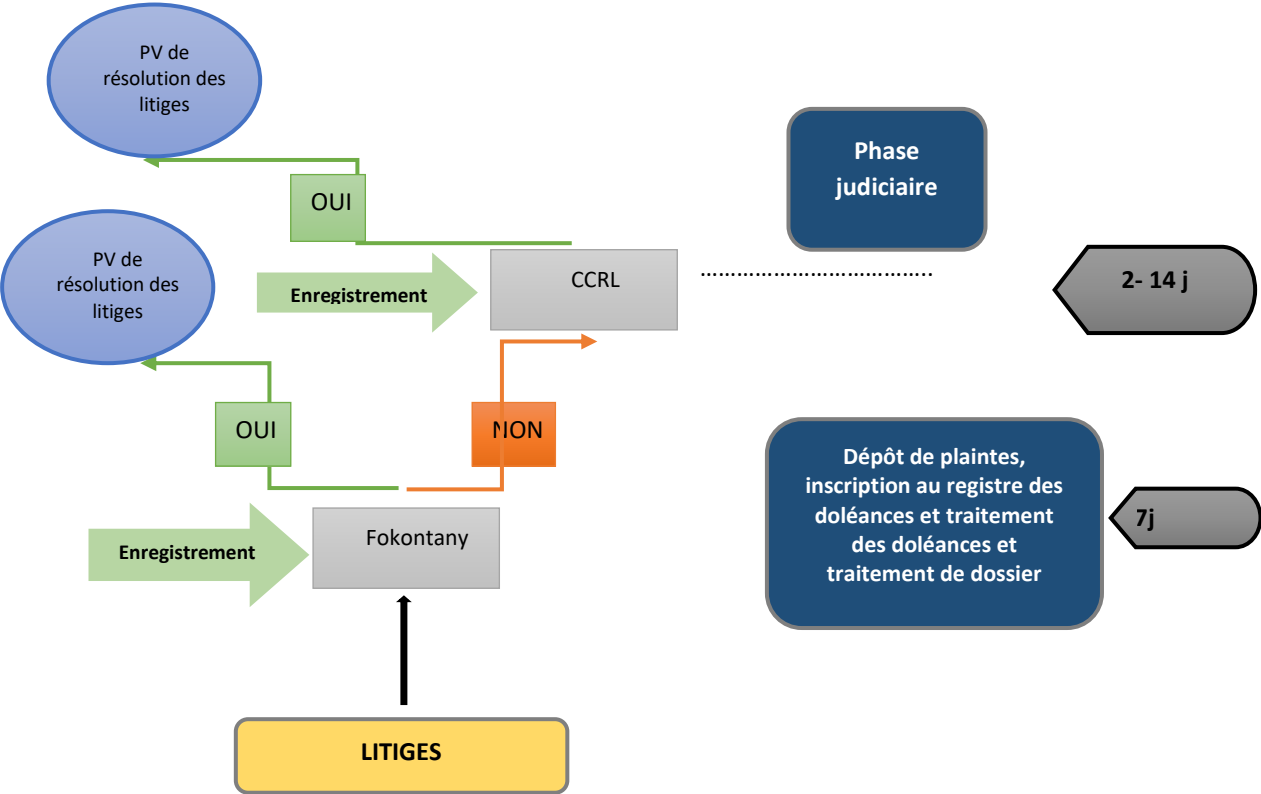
PV de résolution des litiges

OUI

Phase judiciaire

PV de résolution des litiges

Enregistrement

CCRL

……………………………………

2- 14 j

OUI

NON

Dépôt de plaintes, inscription au registre des doléances et traitement des doléances et traitement de dossier

7j

Enregistrement

Fokontany

LITIGES